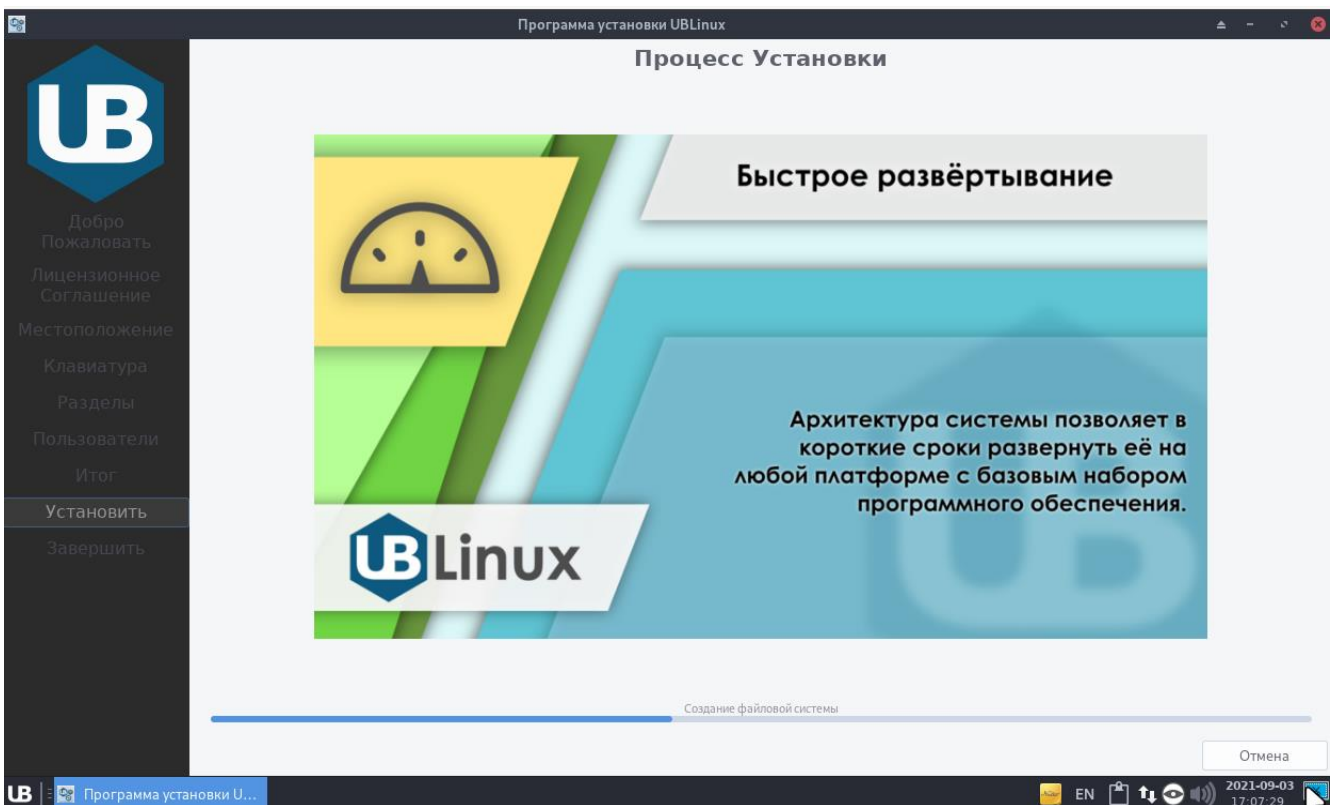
Программа установки UBLinux

UB

Добро Пожаловать

Лицензионное Соглашение

Местоположение

Клавиатура

Разделы

Пользователи

Итог

Установить

Завершить

Процесс Установки

Быстрое развёртывание

Архитектура системы позволяет в короткие сроки развернуть её на любой платформе с базовым набором программного обеспечения.

UBLinux

Создание файловой системы

Отмена

UB Программа установки U...

EN

2021-09-03
17:07:29